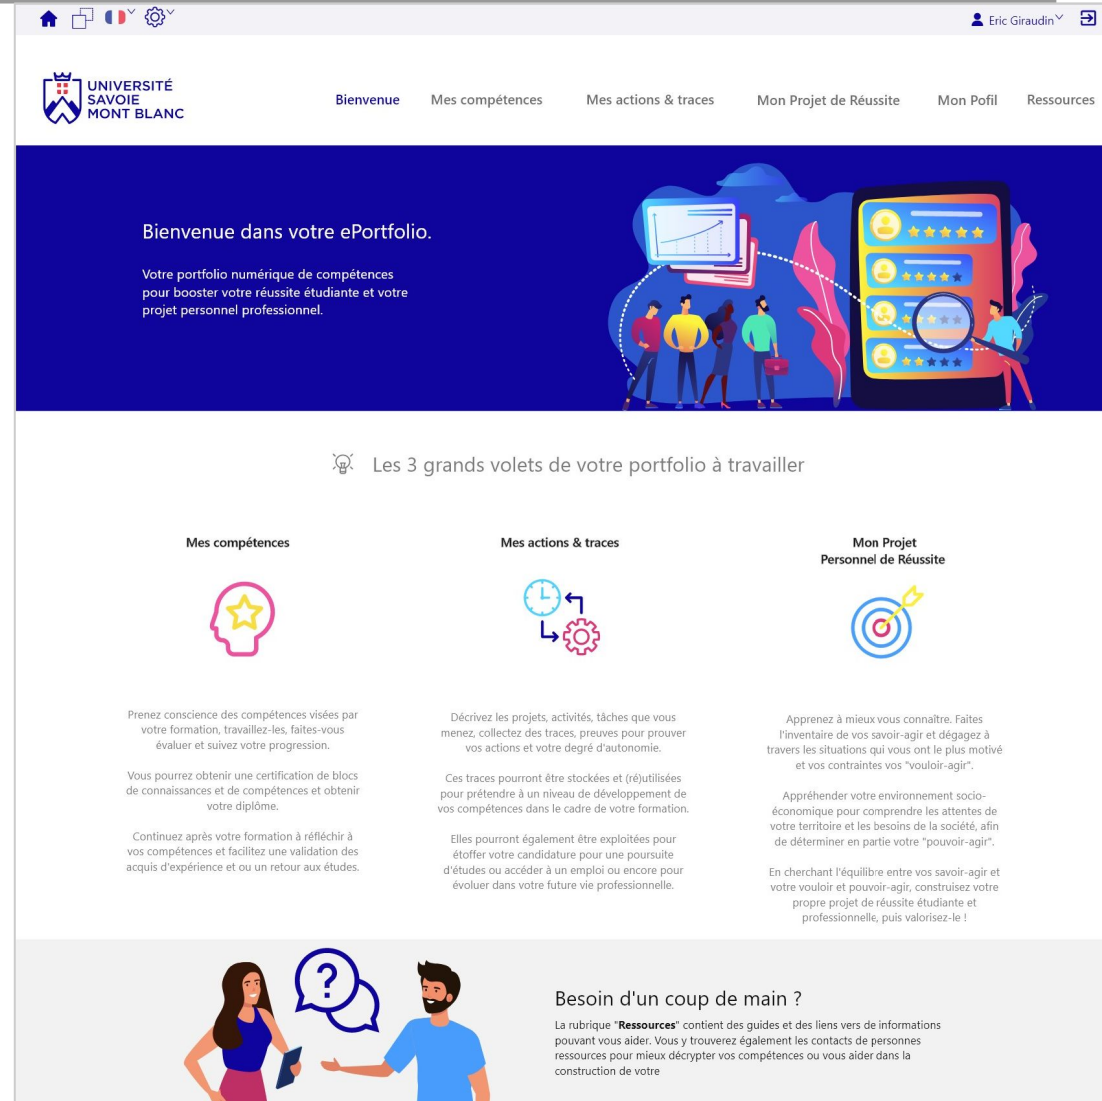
Eric Giraudin

UNIVERSITÉ SAVOIE MONT BLANC

Bienvenue Mes compétences Mes actions & traces Mon Projet de Réussite Mon Pofil Ressources

Bienvenue dans votre ePortfolio.

Votre portfolio numérique de compétences pour booster votre réussite étudiante et votre projet personnel professionnel.

Les 3 grands volets de votre portfolio à travailler

Mes compétences

Prenez conscience des compétences visées par votre formation, travaillez-les, faites-vous évaluer et suivez votre progression.

Vous pourrez obtenir une certification de blocs de connaissances et de compétences et obtenir votre diplôme.

Continuez après votre formation à réfléchir à vos compétences et facilitez une validation des acquis d'expérience et ou un retour aux études.

Mes actions & traces

Décrivez les projets, activités, tâches que vous menez, collectez des traces, preuves pour prouver vos actions et votre degré d'autonomie.

Ces traces pourront être stockées et (ré)utilisées pour prétendre à un niveau de développement de vos compétences dans le cadre de votre formation.

Elles pourront également être exploitées pour étoffer votre candidature pour une poursuite d'études ou accéder à un emploi ou encore pour évoluer dans votre future vie professionnelle.

Mon Projet Personnel de Réussite

Apprenez à mieux vous connaître. Faites l'inventaire de vos savoir-agir et dégagez à travers les situations qui vont ont le plus motivé et vos contraintes vos "vouloir-agir".

Appréhender votre environnement socio-économique pour comprendre les attentes de votre territoire et les besoins de la société, afin de déterminer en partie votre "pouvoir-agir".

En cherchant l'équilibre entre vos savoir-agir et votre vouloir et pouvoir-agir, construisez votre propre projet de réussite étudiante et professionnelle, puis valorisez-le !

Besoin d'un coup de main ?

La rubrique "Ressources" contient des guides et des liens vers de informations pouvant vous aider. Vous y trouverez également les contacts de personnes ressources pour mieux décrypter vos compétences ou vous aider dans la construction de votre